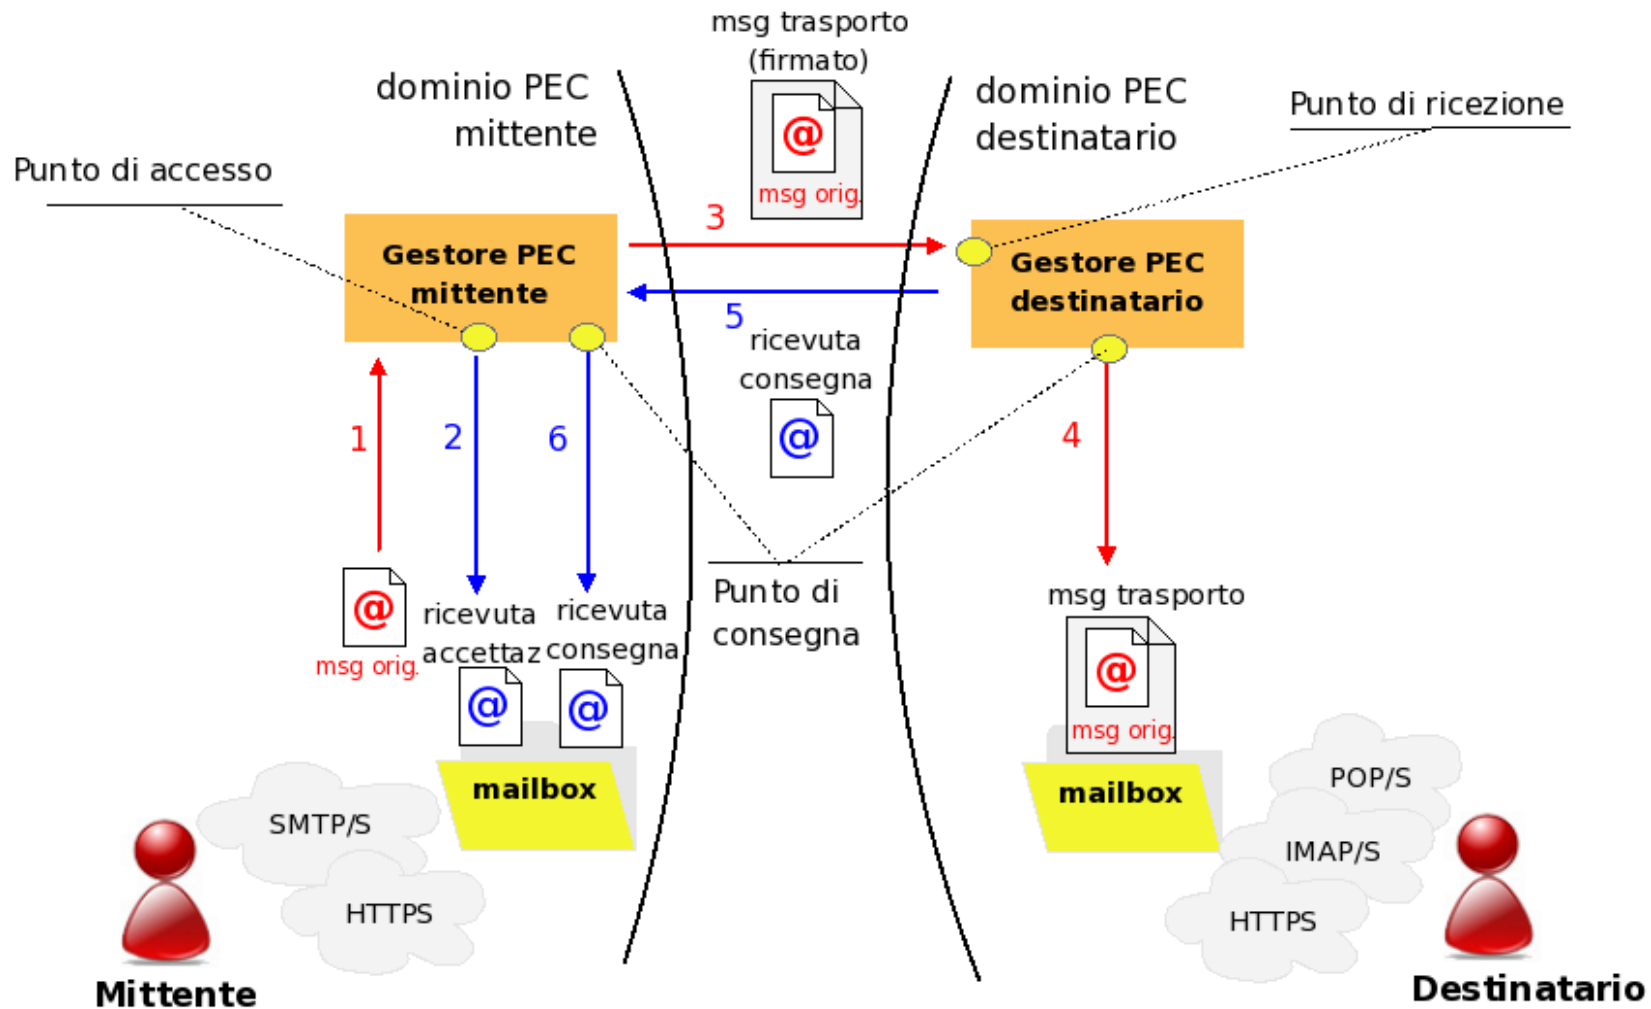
msg trasporto (firmato)

dominio PEC mittente

dominio PEC destinatario

Punto di ricezione

Punto di accesso

@

msg orig.

3

Gestore PEC mittente

Gestore PEC destinatario

5

ricevuta consegna

@

1

2

6

4

@

msg orig.

ricevuta accettaz

ricevuta consegna

Punto di consegna

msg trasporto

@

@

@

msg orig.

mailbox

mailbox

SMTP/S

HTTPS

POP/S

IMAP/S

HTTPS

Mittente

Destinatario